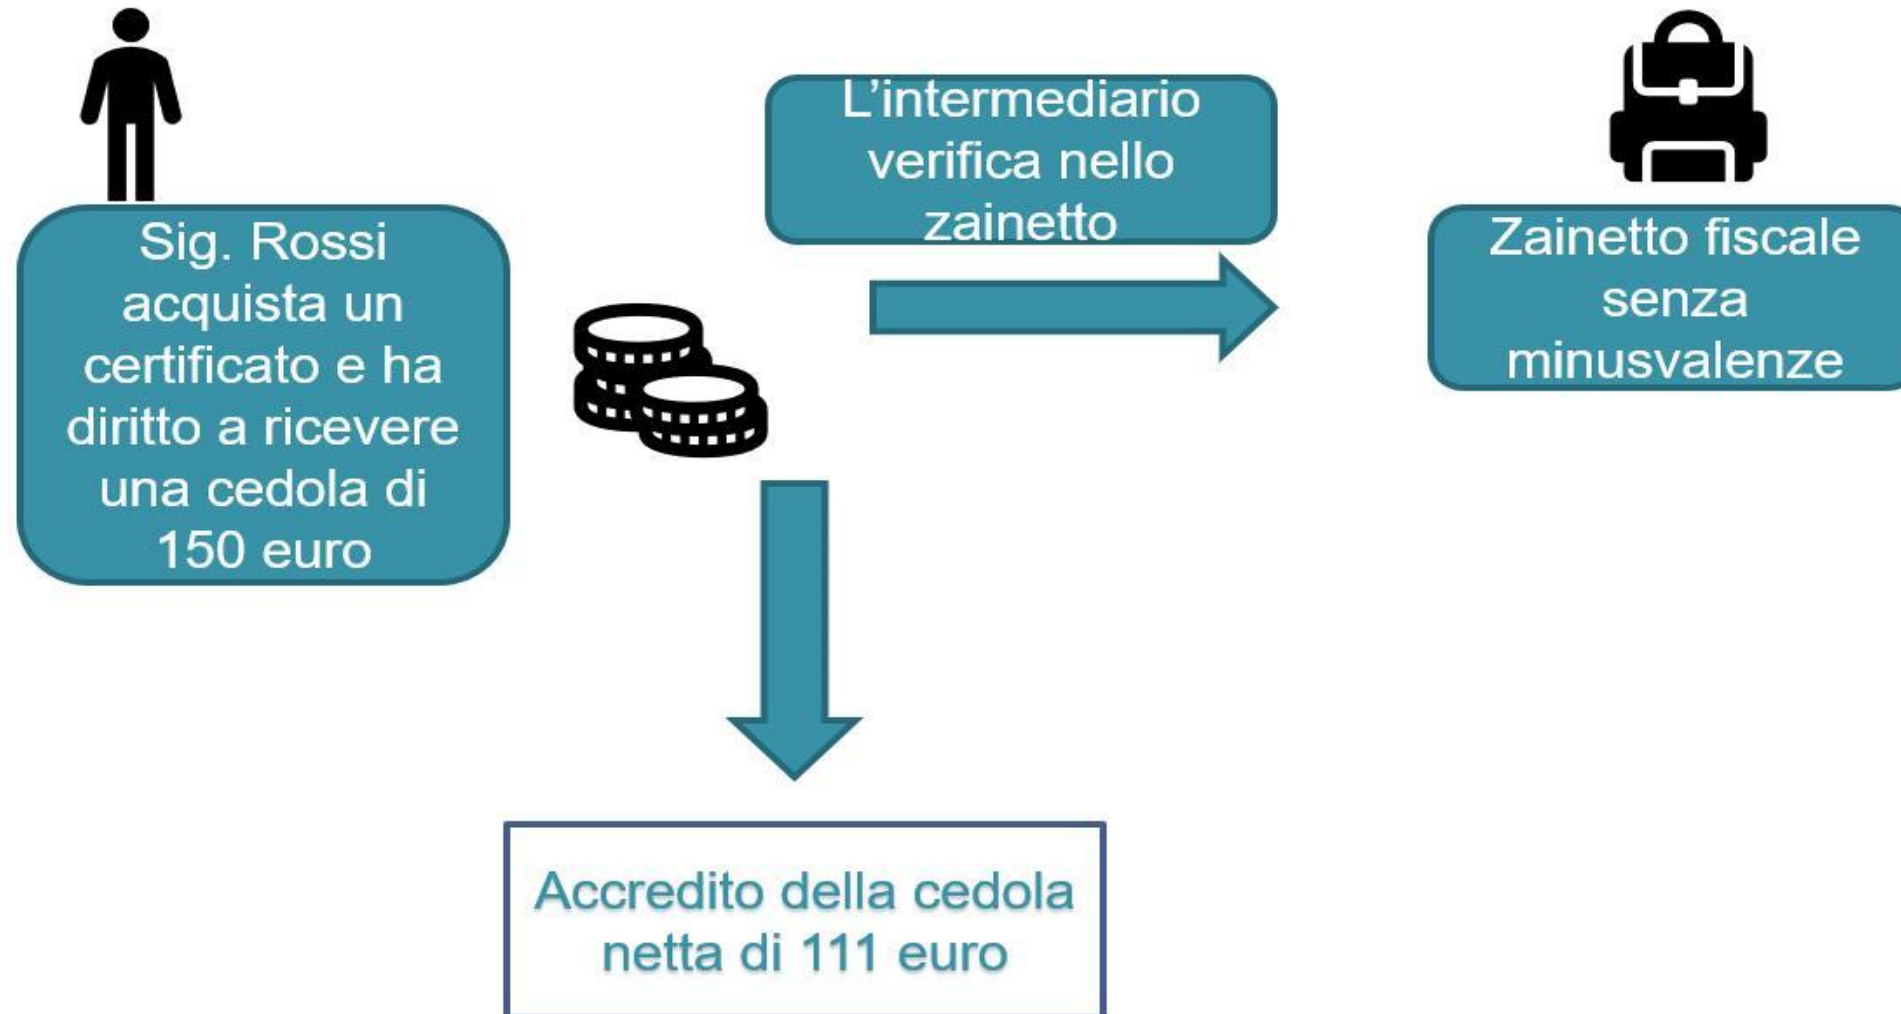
Sig. Rossi acquista un certificato e ha diritto a ricevere una cedola di 150 euro

L’intermediario verifica nello zainetto

Zainetto fiscale senza minusvalenze

Accredito della cedola netta di 111 euro